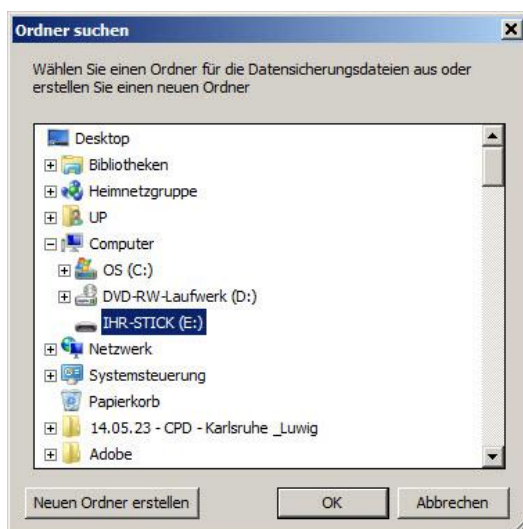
Ordner suchen

Wählen Sie einen Ordner für die Datensicherungsdateien aus oder erstellen Sie einen neuen Ordner

Desktop
Bibliotheken
Heimnetzgruppe
UP
Computer
OS (C:)
DVD-RW-Laufwerk (D:)
IHR-STICK (E:)
Netzwerk
Systemsteuerung
Papierkorb
14.05.23 - CPD - Karlsruhe _Luwig
Adobe

Neuen Ordner erstellen
OK
Abbrechen